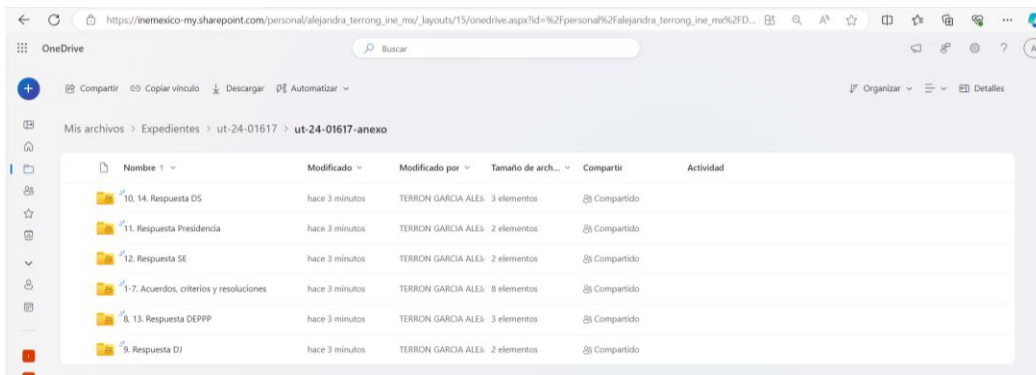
https://inemexico-my.sharepoint.com/personal/alejandra_terrong_ine_mx/_layouts/15/onedrive.aspx?id=%2Fpersonal%2Falejandra_terrong_ine_mx%2FD...

OneDrive

Buscar

Compartir Copiar vínculo Descargar Automatizar

Organizar Detalles

Mis archivos > Expedientes > ut-24-01617 > ut-24-01617-anexo

| Nombre ↑ | Modificado | Modificado por | Tamaño de arch... | Compartir | Actividad |
|---|---|---|---|---|---|
| 10, 14. Respuesta DS | hace 3 minutos | TERRON GARCIA ALEJ | 3 elementos | Compartido | |
| 11. Respuesta Presidencia | hace 3 minutos | TERRON GARCIA ALEJ | 2 elementos | Compartido | |
| 12. Respuesta SE | hace 3 minutos | TERRON GARCIA ALEJ | 2 elementos | Compartido | |
| 1-7. Acuerdos, criterios y resoluciones | hace 3 minutos | TERRON GARCIA ALEJ | 8 elementos | Compartido | |
| 8, 13. Respuesta DEPPP | hace 3 minutos | TERRON GARCIA ALEJ | 3 elementos | Compartido | |
| 9. Respuesta DJ | hace 3 minutos | TERRON GARCIA ALEJ | 2 elementos | Compartido | |